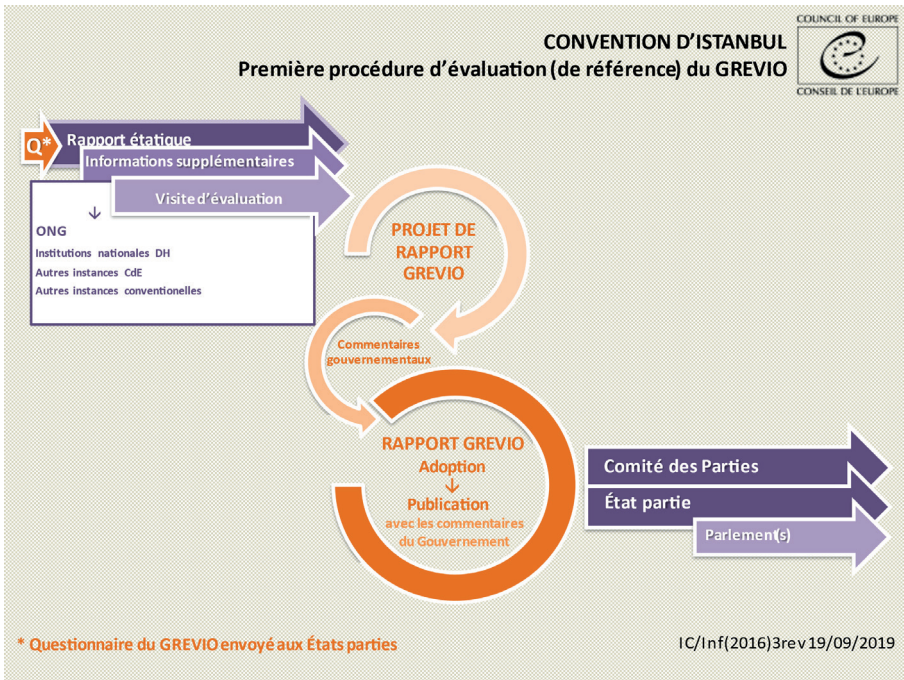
CONVENTION D'ISTANBUL
Première procédure d'évaluation (de référence) du GREVIO

COUNCIL OF EUROPE
CONSEIL DE L'EUROPE

Q*
Rapport étatique
Informations supplémentaires
Visite d'évaluation

↓
ONG
Institutions nationales DH
Autres instances CdE
Autres instances conventionnelles

PROJET DE RAPPORT GREVIO

Commentaires gouvernementaux

RAPPORT GREVIO
Adoption
↓
Publication
avec les commentaires du Gouvernement

Comité des Parties
État partie
Parlemen(s)

* Questionnaire du GREVIO envoyé aux États parties

IC/Inf(2016)3rev 19/09/2019